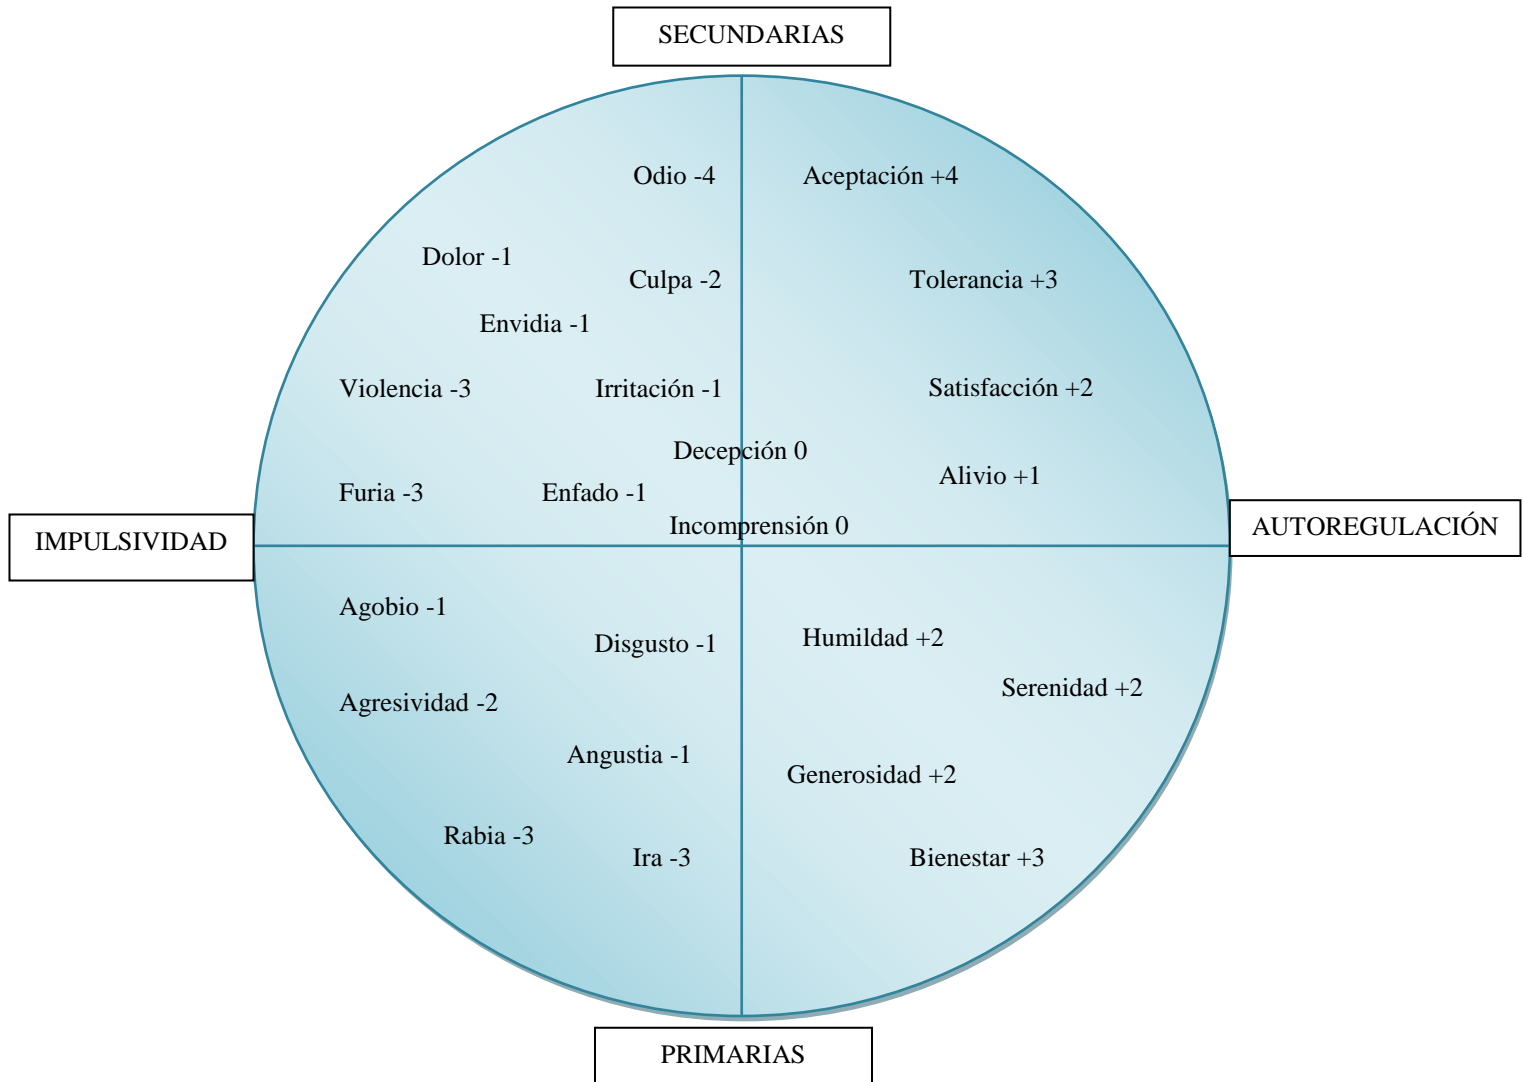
SECUNDARIAS

Odio -4

Aceptación +4

Dolor -1

Culpa -2

Tolerancia +3

Envidia -1

Violencia -3

Irritación -1

Satisfacción +2

Decepción 0

Alivio +1

Furia -3

Enfado -1

Incomprensión 0

IMPULSIVIDAD

AUTOREGULACIÓN

Agobio -1

Disgusto -1

Humildad +2

Serenidad +2

Agresividad -2

Angustia -1

Generosidad +2

Rabia -3

Ira -3

Bienestar +3

PRIMARIAS